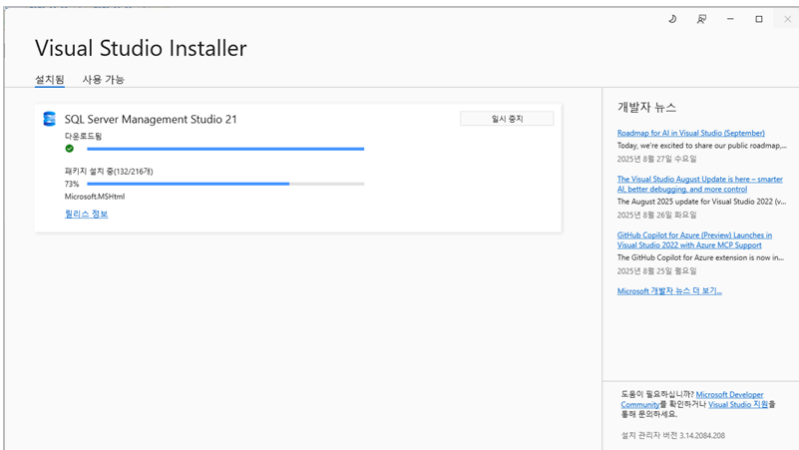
Visual Studio Installer

설치됨 사용 가능

SQL Server Management Studio 21

일시 중지

다운로드됨

패키지 설치 중(132/216개)

73%

Microsoft.MSHtml

릴리스 정보

개발자 뉴스

Roadmap for AI in Visual Studio (September)

Today, we're excited to share our public roadmap,...

2025년 8월 27일 수요일

The Visual Studio August Update is here – smarter AI, better debugging, and more control

The August 2025 update for Visual Studio 2022 (...

2025년 8월 26일 화요일

GitHub Copilot for Azure (Preview) Launches in Visual Studio 2022 with Azure MCP Support

The GitHub Copilot for Azure extension is now in...

2025년 8월 25일 월요일

Microsoft 개발자 뉴스 더 보기...

도움이 필요하십니까? Microsoft Developer Community를 확인하거나 Visual Studio 지원을 통해 문의하세요.

설치 관리자 버전 3.14.2084.208